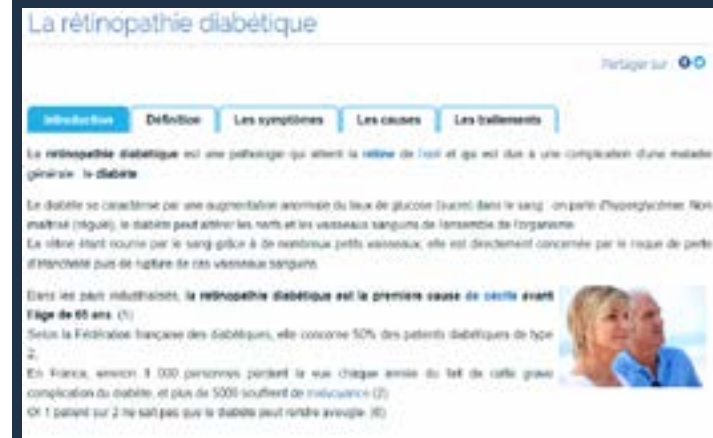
La rétinopathie diabétique

Partager sur

Introduction | Définition | Les symptômes | Les causes | Les traitements

La rétinopathie diabétique est une pathologie qui atteint la rétine de l'oeil et qui est due à une complication d'une maladie générale : le diabète.

Le diabète se caractérise par une augmentation anormale du taux de glucose (sucre) dans le sang : on parle d'hyperglycémie. Non maîtrisé (régulé), le diabète peut altérer les nerfs et les vaisseaux sanguins de l'ensemble de l'organisme.
La rétine étant nourrie par le sang grâce à de nombreux petits vaisseaux, elle est directement concernée par le risque de perte d'étanchéité puis de rupture de ces vaisseaux sanguins.

Dans les pays industrialisés, la rétinopathie diabétique est la première cause de cécité avant l'âge de 65 ans. (1)
Selon la Fédération française des diabétiques, elle concerne 50% des patients diabétiques de type 2.
En France, environ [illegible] 000 personnes perdent la vue chaque année du fait de cette grave complication du diabète, et plus de 5000 souffrent de malvoyance (2).
Or 1 patient sur 2 ne sait pas que le diabète peut rendre aveugle. (6)